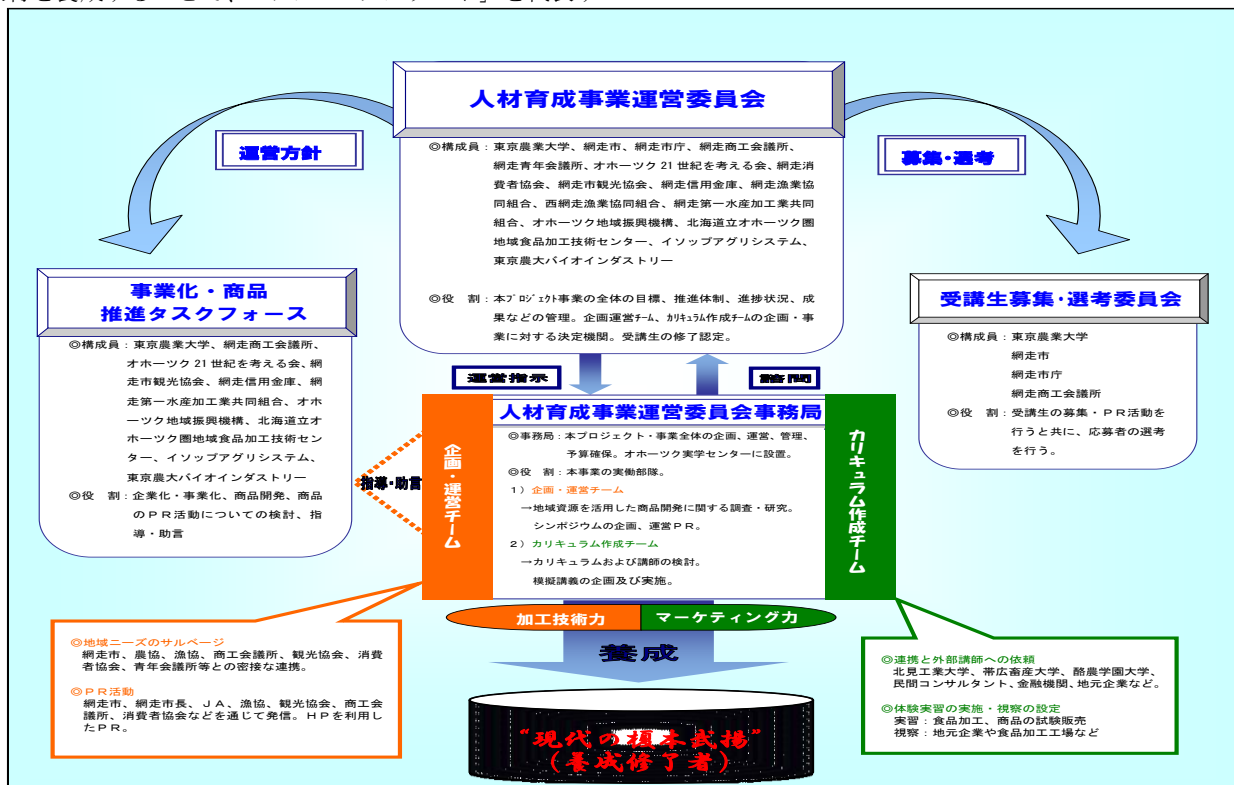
人材育成事業運営委員会

◎構成員：東京農業大学、網走市、網走市庁、網走商工会議所、網走青年会議所、オホーツク21世紀を考える会、網走消費者協会、網走市観光協会、網走信用金庫、網走漁業協同組合、西網走漁業協同組合、網走第一水産加工業共同組合、オホーツク地域振興機構、北海道立オホーツク圏地域食品加工技術センター、イソップアグリシステム、東京農大バイオインダストリー

◎役　割：本プロジェクト事業の全体の目標、推進体制、進捗状況、成果などの管理。企画運営チーム、カリキュラム作成チームの企画・事業に対する決定機関。受講生の修了認定。

運営方針

募集・選考

事業化・商品推進タスクフォース

◎構成員：東京農業大学、網走商工会議所、オホーツク21世紀を考える会、網走市観光協会、網走信用金庫、網走第一水産加工業共同組合、オホーツク地域振興機構、北海道立オホーツク圏地域食品加工技術センター、イソップアグリシステム、東京農大バイオインダストリー

◎役　割：企業化・事業化、商品開発、商品のＰＲ活動についての検討、指導・助言

受講生募集・選考委員会

◎構成員：東京農業大学
網走市
網走市庁
網走商工会議所

◎役　割：受講生の募集・ＰＲ活動を行うと共に、応募者の選考を行う。

運営指示

諮問

人材育成事業運営委員会事務局

企画・運営チーム

カリキュラム作成チーム

◎事務局：本プロジェクト・事業全体の企画、運営、管理、予算確保。オホーツク実学センターに設置。
◎役　割：本事業の実働部隊。
１）企画・運営チーム
→地域資源を活用した商品開発に関する調査・研究。シンポジウムの企画、運営ＰＲ。
２）カリキュラム作成チーム
→カリキュラムおよび講師の検討。模擬講義の企画及び実施。

指導・助言

加工技術力

マーケティング力

養成

◎地域ニーズのサルベージ
網走市、農協、漁協、商工会議所、観光協会、消費者協会、青年会議所等との密接な連携。

◎ＰＲ活動
網走市、網走市長、ＪＡ、漁協、観光協会、商工会議所、消費者協会などを通じて発信。ＨＰを利用したＰＲ。

“現代の極本武揚”
（養成修了者）

◎連携と外部講師への依頼
北見工業大学、帯広畜産大学、酪農学園大学、民間コンサルタント、金融機関、地元企業など。

◎体験実習の実施・視察の設定
実習：食品加工、商品の試験販売
視察：地元企業や食品加工工場など